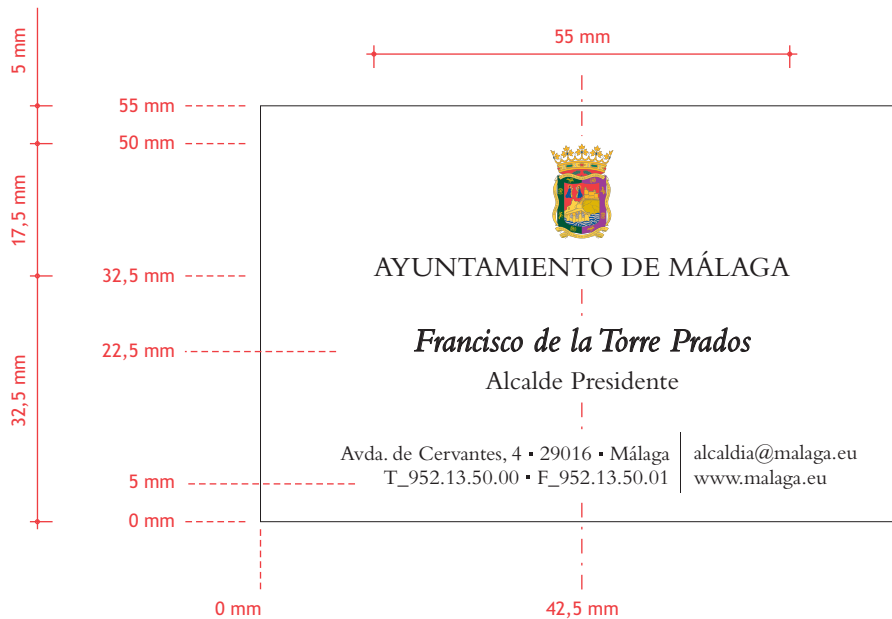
5 mm

55 mm

55 mm

50 mm

17,5 mm

32,5 mm

22,5 mm

32,5 mm

5 mm

0 mm

AYUNTAMIENTO DE MÁLAGA

Francisco de la Torre Prados

Alcalde Presidente

Avda. de Cervantes, 4 ▪ 29016 ▪ Málaga
T_952.13.50.00 ▪ F_952.13.50.01

alcaldia@malaga.eu
www.malaga.eu

0 mm

42,5 mm